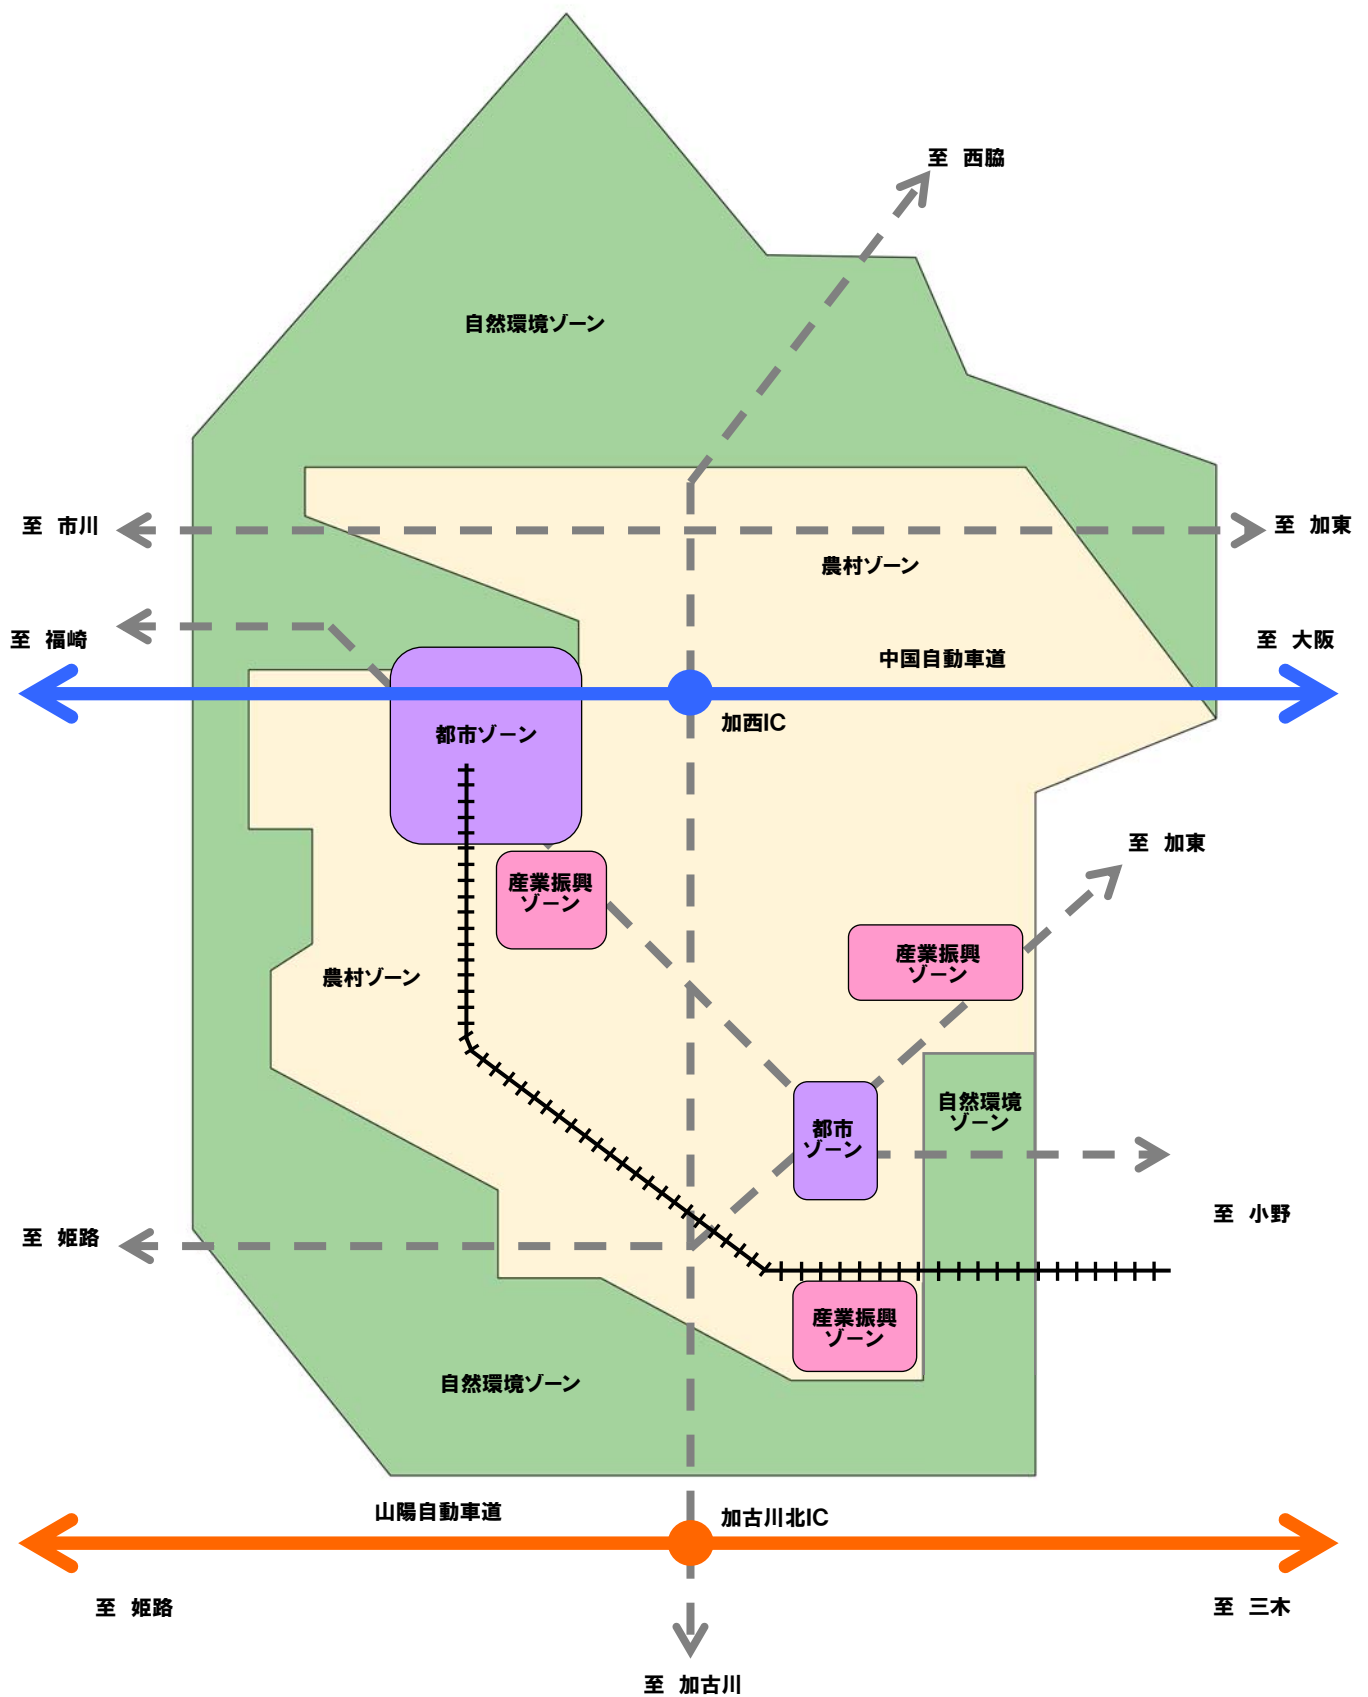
至 西脇

自然環境ゾーン

至 市川

至 加東

農村ゾーン

至 福崎

至 大阪

中国自動車道

都市ゾーン

加西IC

至 加東

産業振興ゾーン

産業振興ゾーン

農村ゾーン

自然環境ゾーン

都市ゾーン

至 小野

至 姫路

産業振興ゾーン

自然環境ゾーン

山陽自動車道

加古川北IC

至 姫路

至 三木

至 加古川